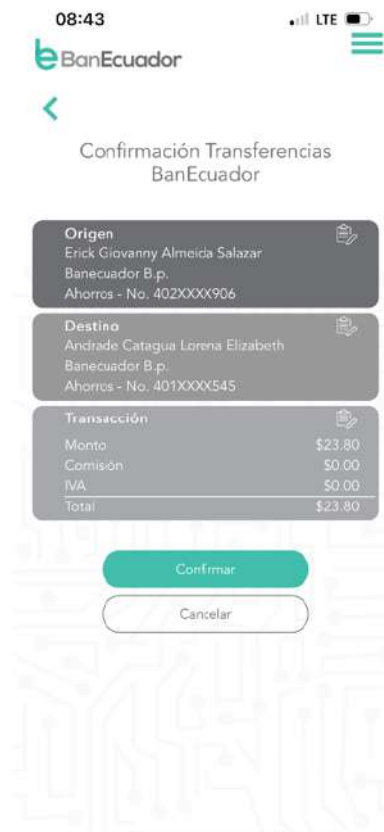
08:43
LTE

BanEcuador

<

Confirmación Transferencias BanEcuador

Origen
Erick Giovanny Almeida Salazar
Banecuador B.p.
Ahorros - No. 402XXXX906

Destino
Andrade Catagua Lorena Elizabeth
Banecuador B.p.
Ahorros - No. 401XXXX545

Transacción

| Monto | $23.80 |
|---|---|
| Comisión | $0.00 |
| IVA | $0.00 |
| Total | $23.80 |

Confirmar

Cancelar